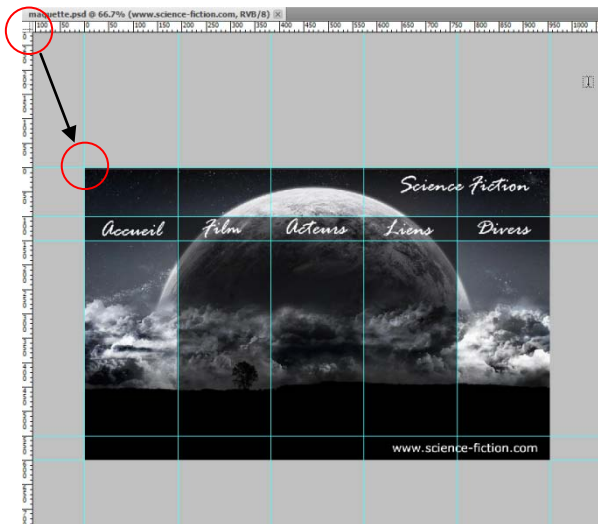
maquette.psd @ 66.7% (www.science-fiction.com, RVB/8) ×

100 50 0 50 100 150 200 250 300 350 400 450 500 550 600 650 700 750 800 850 900 950 1000

Science Fiction

Accueil Film Acteurs Liens Divers

www.science-fiction.com